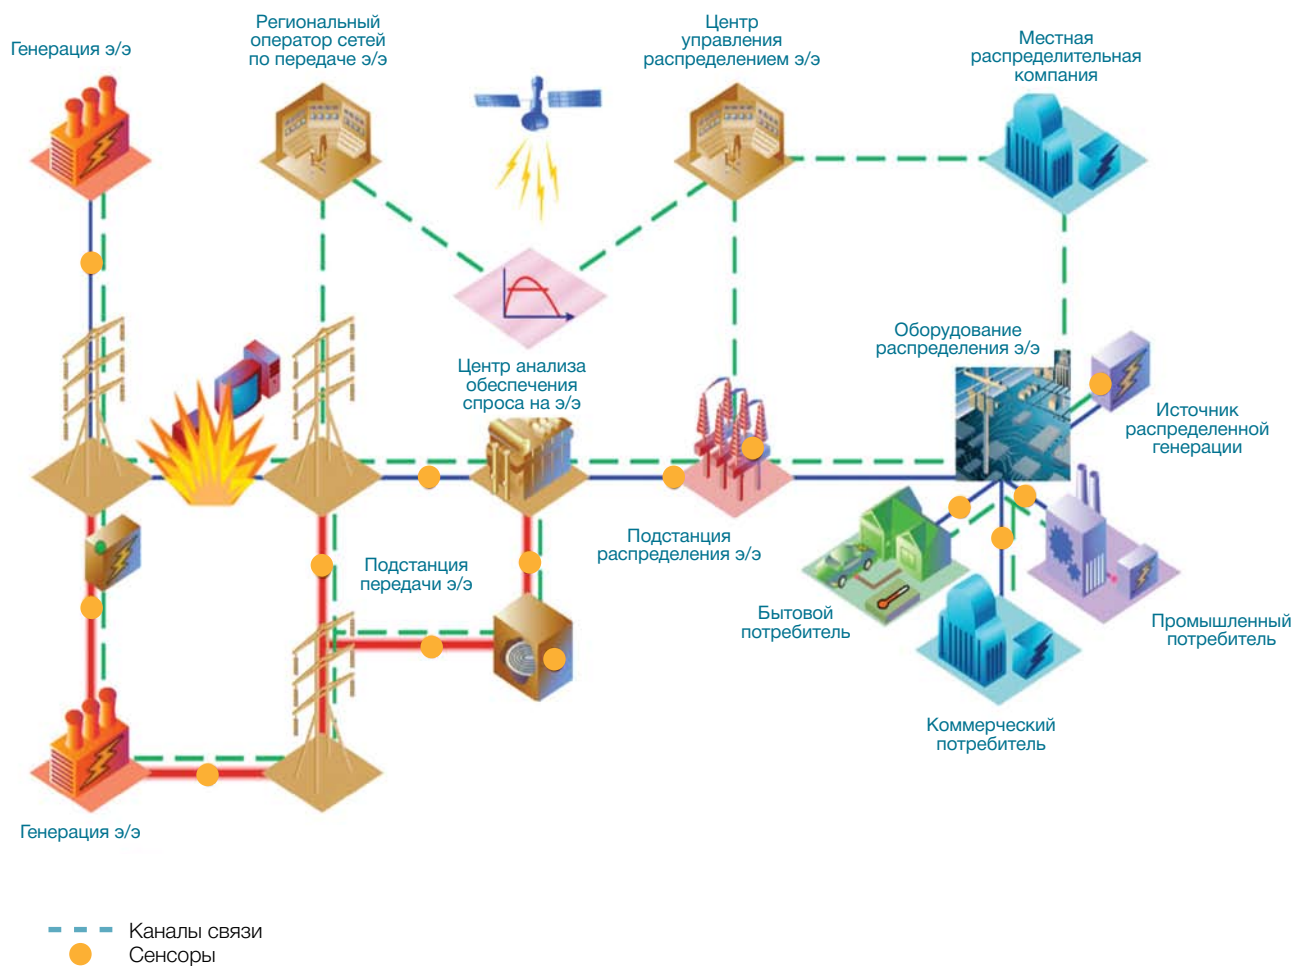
Генерация э/э

Региональный оператор сетей по передаче э/э

Центр управления распределением э/э

Местная распределительная компания

Оборудование распределения э/э

Центр анализа обеспечения спроса на э/э

Источник распределенной генерации

Подстанция передачи э/э

Подстанция распределения э/э

Бытовой потребитель

Промышленный потребитель

Коммерческий потребитель

Генерация э/э

Каналы связи
Сенсоры